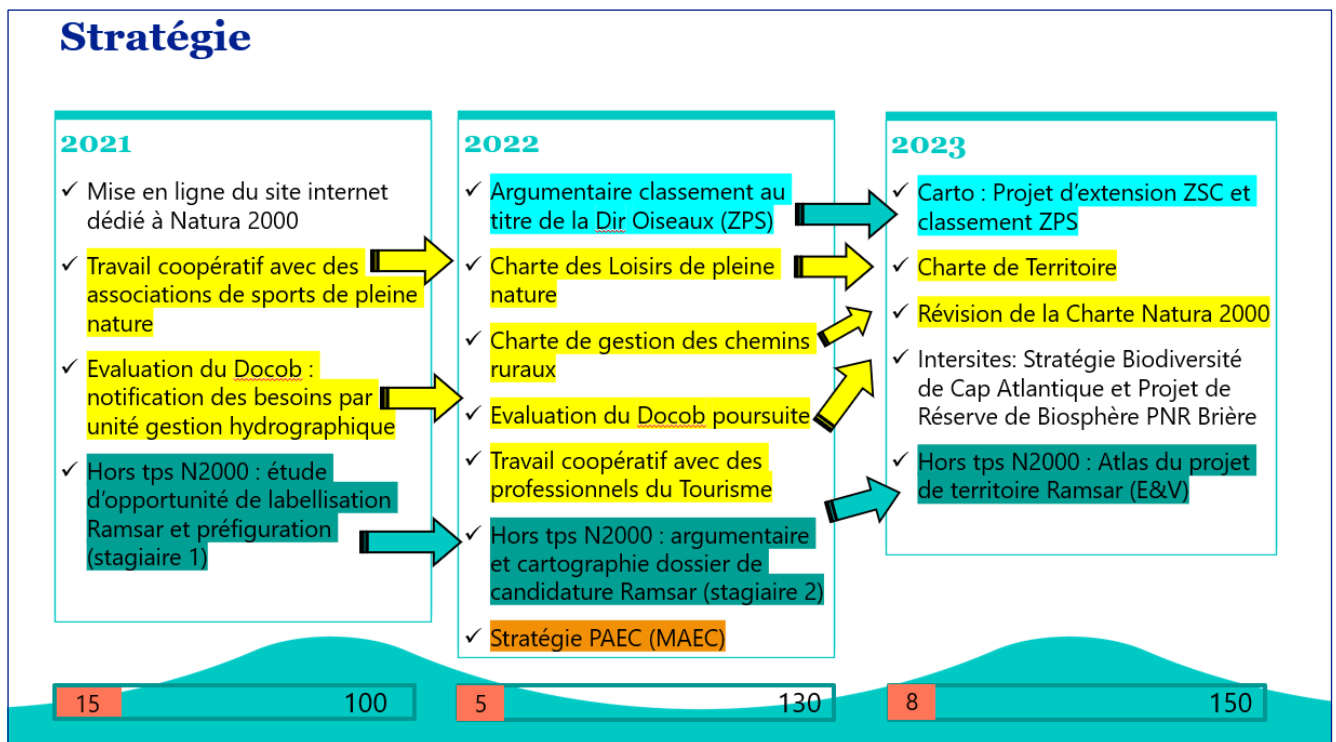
Stratégie

2021

✓ Mise en ligne du site internet dédié à Natura 2000

✓ Travail coopératif avec des associations de sports de pleine nature

✓ Evaluation du Docob : notification des besoins par unité gestion hydrographique

✓ Hors tps N2000 : étude d'opportunité de labellisation Ramsar et préfiguration (stagiaire 1)

2022

✓ Argumentaire classement au titre de la Dir Oiseaux (ZPS)

✓ Charte des Loisirs de pleine nature

✓ Charte de gestion des chemins ruraux

✓ Evaluation du Docob poursuite

✓ Travail coopératif avec des professionnels du Tourisme

✓ Hors tps N2000 : argumentaire et cartographie dossier de candidature Ramsar (stagiaire 2)

✓ Stratégie PAEC (MAEC)

2023

✓ Carto : Projet d'extension ZSC et classement ZPS

✓ Charte de Territoire

✓ Révision de la Charte Natura 2000

✓ Intersites: Stratégie Biodiversité de Cap Atlantique et Projet de Réserve de Biosphère PNR Brière

✓ Hors tps N2000 : Atlas du projet de territoire Ramsar (E&V)

15 100

5 130

8 150